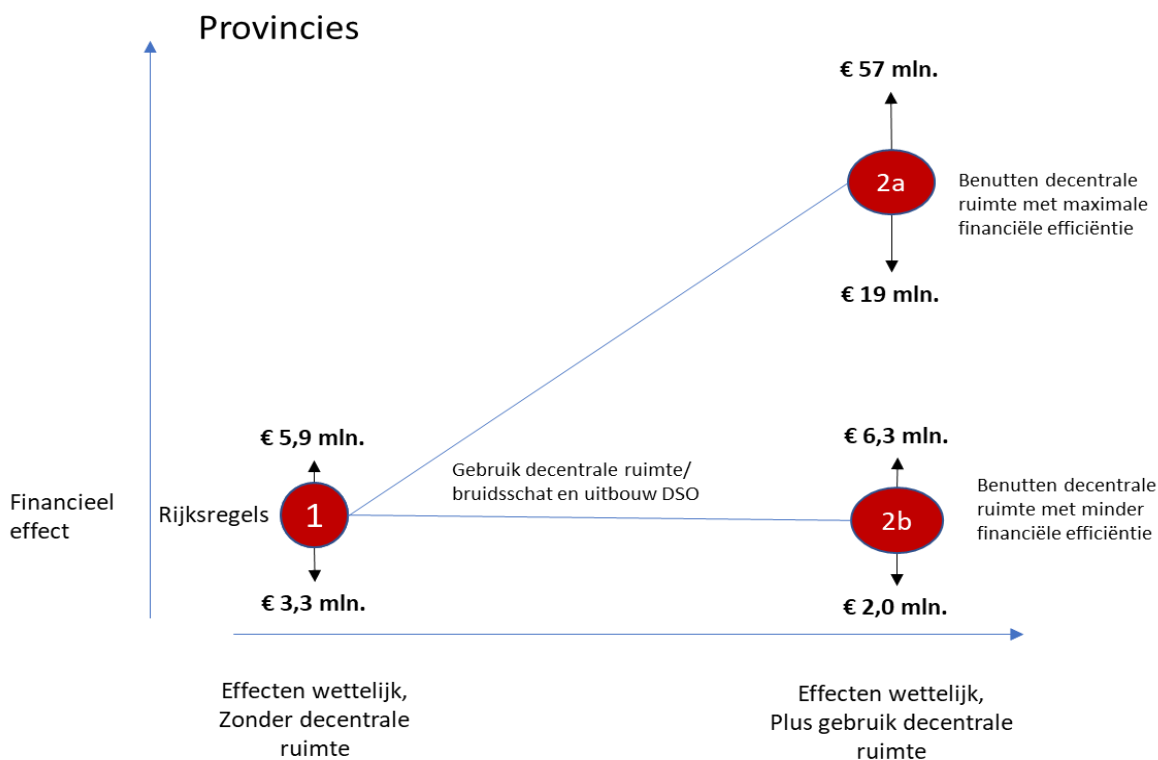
Provincies

€ 57 mln.

2a

Benutten decentrale ruimte met maximale financiële efficiëntie

€ 19 mln.

€ 5,9 mln.

€ 6,3 mln.

Gebruik decentrale ruimte/ bruidsschat en uitbouw DSO

Benutten decentrale ruimte met minder financiële efficiëntie

Financieel effect

Rijksregels

1

2b

€ 3,3 mln.

€ 2,0 mln.

Effecten wettelijk, Zonder decentrale ruimte

Effecten wettelijk, Plus gebruik decentrale ruimte